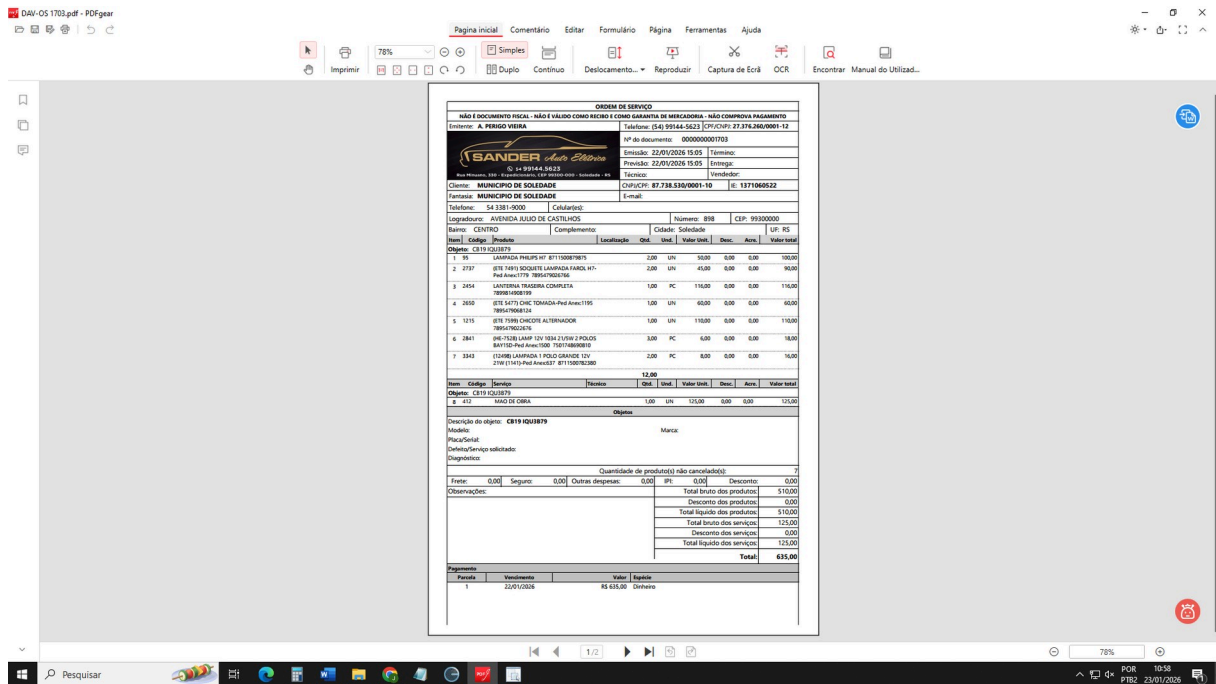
DAV-OS 1703.pdf - PDFgear

Pagina inicial Comentário Editar Formulário Página Ferramentas Ajuda

78%

Imprimir

Simples

Duplo Contínuo Deslocamento... Reproduzir Captura de Ecrã OCR Encontrar Manual do Utilizad...

ORDEM DE SERVIÇO

NÃO É DOCUMENTO FISCAL - NÃO É VÁLIDO COMO RECIBO E COMO GARANTIA DE MERCADORIA - NÃO COMPROVA PAGAMENTO

Emitente: A. PERIGO VIEIRA | Telefone: (54) 99144-5623 | CPF/CNPJ: 27.376.260/0001-12

SANDER Auto Elétrica
54 99144.5623
Rua Minuano, 330 - Expedicionário, CEP 99300-000 - Soledade - RS

Nº do documento: 0000000001703
Emissão: 22/01/2026 15:05 | Término:
Previsão: 22/01/2026 15:05 | Entrega:
Técnico: | Vendedor:

Cliente: MUNICIPIO DE SOLEDADE | CNPJ/CPF: 87.738.530/0001-10 | IE: 1371060522
Fantasia: MUNICIPIO DE SOLEDADE | E-mail:
Telefone: 54 3381-9000 | Celular(es):
Logradouro: AVENIDA JULIO DE CASTILHOS | Número: 898 | CEP: 99300000
Bairro: CENTRO | Complemento: | Cidade: Soledade | UF: RS

| Item | Código | Produto | Localização | Qtd. | Und. | Valor Unit. | Desc. | Acre. | Valor total |
|---|---|---|---|---|---|---|---|---|---|
| Objeto: CB19 IQU3B79 | | | | | | | | | |
| 1 | 95 | LAMPADA PHILIPS H7 8711500879875 | | 2,00 | UN | 50,00 | 0,00 | 0,00 | 100,00 |
| 2 | 2737 | (ETE 7491) SOQUETE LAMPADA FAROL H7-Ped Anex:1779 7895479026766 | | 2,00 | UN | 45,00 | 0,00 | 0,00 | 90,00 |
| 3 | 2454 | LANTERNA TRASEIRA COMPLETA 7898814908199 | | 1,00 | PC | 116,00 | 0,00 | 0,00 | 116,00 |
| 4 | 2650 | (ETE 5477) CHIC TOMADA-Ped Anex:1195 7895479068124 | | 1,00 | UN | 60,00 | 0,00 | 0,00 | 60,00 |
| 5 | 1215 | (ETE 7599) CHICOTE ALTERNADOR 7895479022676 | | 1,00 | UN | 110,00 | 0,00 | 0,00 | 110,00 |
| 6 | 2841 | (HE-7528) LAMP 12V 1034 21/5W 2 POLOS BAY15D-Ped Anex:1500 7501748690810 | | 3,00 | PC | 6,00 | 0,00 | 0,00 | 18,00 |
| 7 | 3343 | (1249B) LAMPADA 1 POLO GRANDE 12V 21W (1141)-Ped Anex:637 8711500782380 | | 2,00 | PC | 8,00 | 0,00 | 0,00 | 16,00 |
| | | | | 12,00 | | | | | |

| Item | Código | Serviço | Técnico | Qtd. | Und. | Valor Unit. | Desc. | Acre. | Valor total |
|---|---|---|---|---|---|---|---|---|---|
| Objeto: CB19 IQU3B79 | | | | | | | | | |
| 8 | 412 | MAO DE OBRA | | 1,00 | UN | 125,00 | 0,00 | 0,00 | 125,00 |

Objetos
Descrição do objeto: CB19 IQU3B79
Modelo: Marca:
Placa/Serial:
Defeito/Serviço solicitado:
Diagnóstico:

Quantidade de produto(s) não cancelado(s): 7
Frete: 0,00 Seguro: 0,00 Outras despesas: 0,00 IPI: 0,00 Desconto: 0,00
Observações:
Total bruto dos produtos: 510,00
Desconto dos produtos: 0,00
Total líquido dos produtos: 510,00
Total bruto dos serviços: 125,00
Desconto dos serviços: 0,00
Total líquido dos serviços: 125,00
Total: 635,00

Pagamento
| Parcela | Vencimento | Valor | Espécie |
|---|---|---|---|
| 1 | 22/01/2026 | R$ 635,00 | Dinheiro |

1/2

78%

Pesquisar

POR PTB2 10:58 23/01/2026